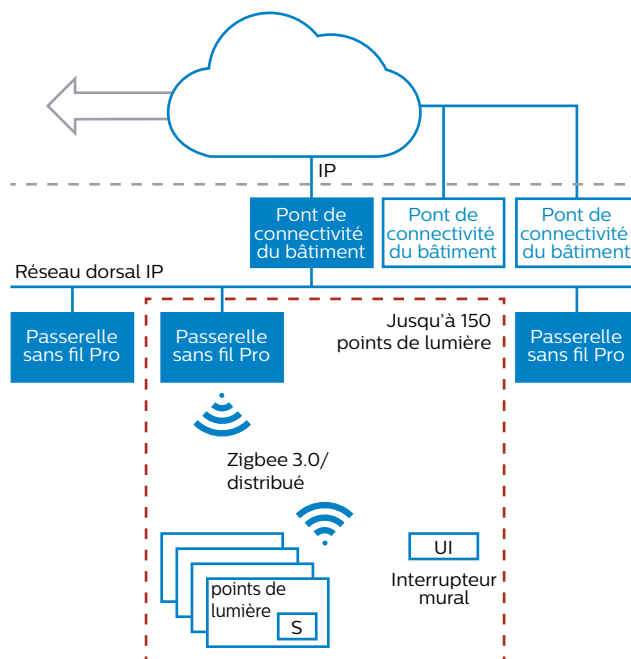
IP

Pont de connectivité du bâtiment

Pont de connectivité du bâtiment

Pont de connectivité du bâtiment

Réseau dorsal IP

Passerelle sans fil Pro

Passerelle sans fil Pro

Jusqu'à 150 points de lumière

Passerelle sans fil Pro

Zigbee 3.0/ distribué

UI

Interrupteur mural

points de lumière

S